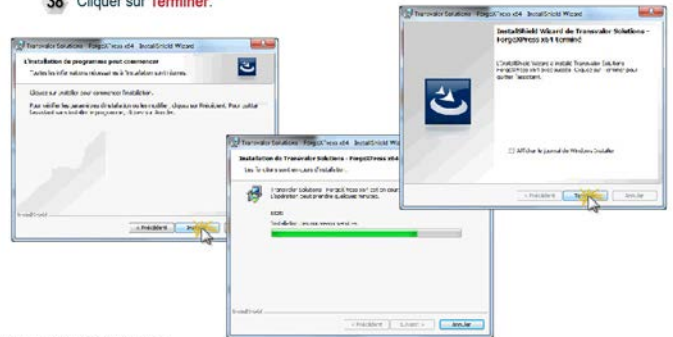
38 Cliquer sur Terminer.

Transvalor Solutions - ForgeXpress x64 - InstallShield Wizard

L'installation du programme peut commencer

Toutes les informations nécessaires à l'installation sont réunies.

Cliquez sur Installer pour commencer l'installation.

Pour vérifier les paramètres d'installation ou les modifier, cliquez sur Précédent. Pour quitter l'assistant sans installer le programme, cliquez sur Annuler.

InstallShield

< Précédent

Installer

Transvalor Solutions - ForgeXpress x64 - InstallShield Wizard

Installation de Transvalor Solutions - ForgeXpress x64

Les fonctions du programme sélectionnées sont en cours d'installation.

Transvalor Solutions - ForgeXpress x64 est en cours d'installation. L'opération peut prendre quelques minutes.

Etat :

Installation : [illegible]

InstallShield

< Précédent

Suivant >

Annuler

Transvalor Solutions - ForgeXpress x64 - InstallShield Wizard

InstallShield Wizard de Transvalor Solutions - ForgeXpress x64 terminé

L'InstallShield Wizard a installé Transvalor Solutions - ForgeXpress x64. Cliquez sur Terminer pour quitter l'assistant.

Afficher le journal de Windows Installer

< Précédent

Terminer

Annuler